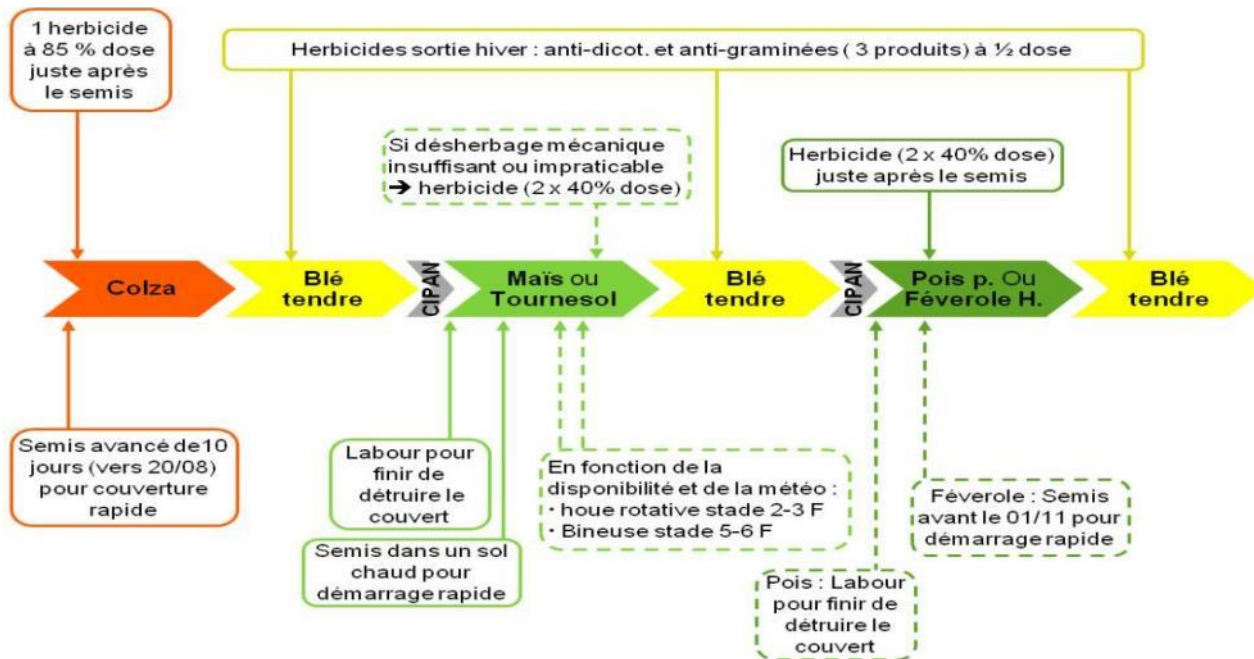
1 herbicide à 85 % dose juste après le semis

Herbicides sortie hiver : anti-dicot. et anti-graminées ( 3 produits) à ½ dose

Si désherbage mécanique insuffisant ou impraticable → herbicide (2 x 40% dose)

Herbicide (2 x 40% dose) juste après le semis

Colza

Blé tendre

CIPAN

Maïs ou Tournesol

Blé tendre

CIPAN

Pois p. Ou Féverole H.

Blé tendre

Semis avancé de10 jours (vers 20/08) pour couverture rapide

Labour pour finir de détruire le couvert

Semis dans un sol chaud pour démarrage rapide

En fonction de la disponibilité et de la météo :
• houe rotative stade 2-3 F
• Bineuse stade 5-6 F

Féverole : Semis avant le 01/11 pour démarrage rapide

Pois : Labour pour finir de détruire le couvert